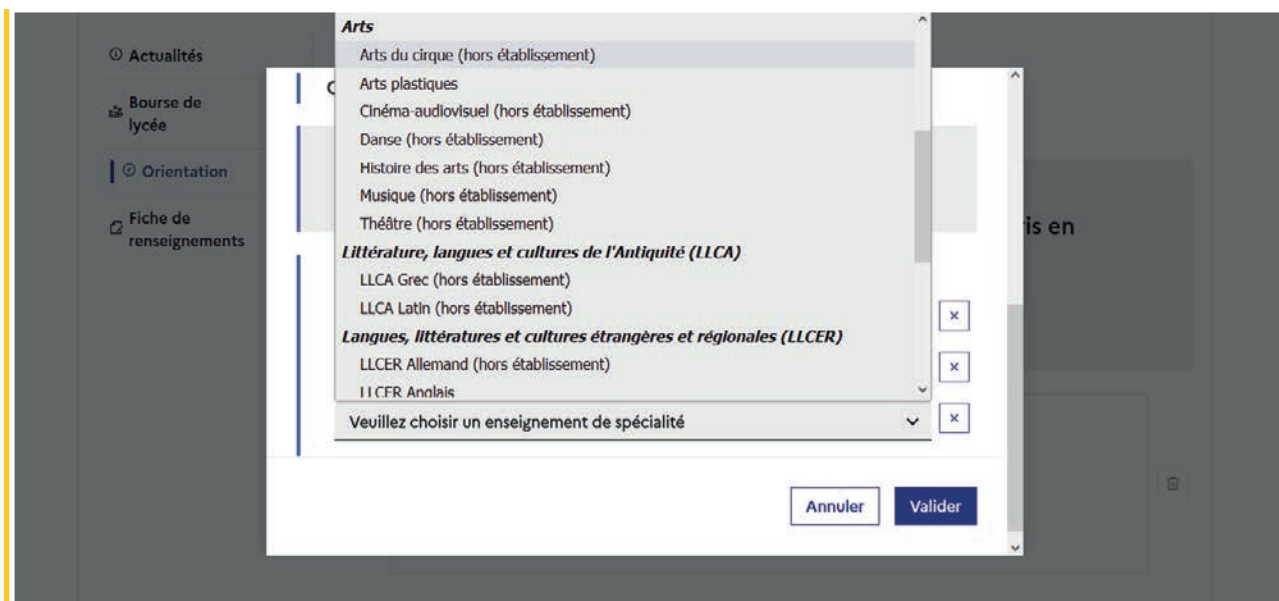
Actualités

Bourse de lycée

Orientation

Fiche de renseignements

Arts

Arts du cirque (hors établissement)

Arts plastiques

Cinéma-audiovisuel (hors établissement)

Danse (hors établissement)

Histoire des arts (hors établissement)

Musique (hors établissement)

Théâtre (hors établissement)

Littérature, langues et cultures de l'Antiquité (LLCA)

LLCA Grec (hors établissement)

LLCA Latin (hors établissement)

Langues, littératures et cultures étrangères et régionales (LLCER)

LLCER Allemand (hors établissement)

LLCER Anglais

Veuillez choisir un enseignement de spécialité

is en

Annuler

Valider